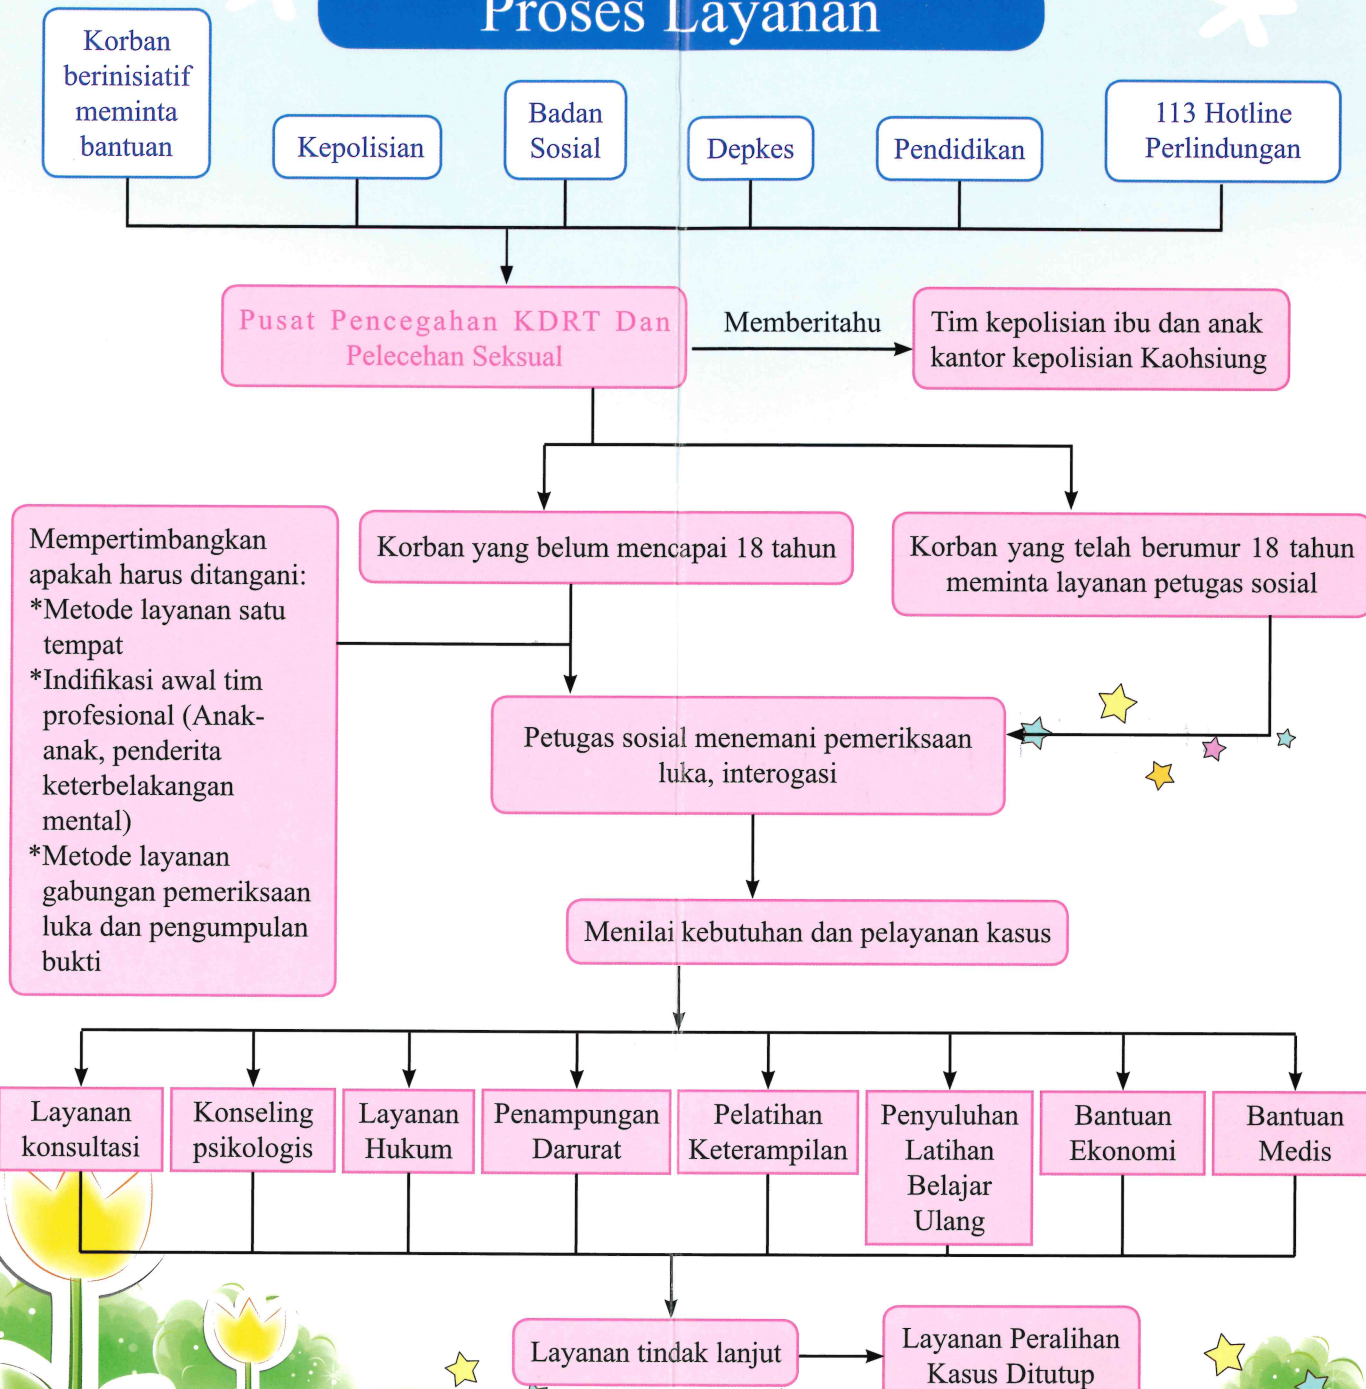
Proses Layanan

Korban berinisiatif meminta bantuan

Kepolisian

Badan Sosial

Depkes

Pendidikan

113 Hotline Perlindungan

Pusat Pencegahan KDRT Dan Pelecehan Seksual

Memberitahu

Tim kepolisian ibu dan anak kantor kepolisian Kaohsiung

Mempertimbangkan apakah harus ditangani:
*Metode layanan satu tempat
*Indifikasi awal tim profesional (Anak-anak, penderita keterbelakangan mental)
*Metode layanan gabungan pemeriksaan luka dan pengumpulan bukti

Korban yang belum mencapai 18 tahun

Korban yang telah berumur 18 tahun meminta layanan petugas sosial

Petugas sosial menemani pemeriksaan luka, interogasi

Menilai kebutuhan dan pelayanan kasus

Layanan konsultasi

Konseling psikologis

Layanan Hukum

Penampungan Darurat

Pelatihan Keterampilan

Penyuluhan Latihan Belajar Ulang

Bantuan Ekonomi

Bantuan Medis

Layanan tindak lanjut

Layanan Peralihan Kasus Ditutup